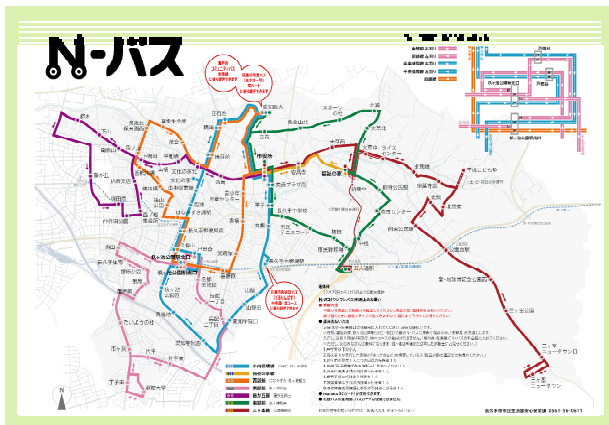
N-バス

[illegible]

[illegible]

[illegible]

吉田

中央学院

作田

吉田

東中

上

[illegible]

文化の森

中平館

中学校

岩井

福光

吉岡

富里

岩井

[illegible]

中島

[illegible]

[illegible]

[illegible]

たいようの杜

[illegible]

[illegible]

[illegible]

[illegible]

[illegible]

長久手市役所

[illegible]

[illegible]

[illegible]

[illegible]

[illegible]

長久手中央

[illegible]

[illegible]

福祉の家

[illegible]

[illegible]

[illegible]

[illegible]

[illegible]

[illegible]

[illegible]

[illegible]

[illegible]

ニュータウン

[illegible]

ニュータウン

N

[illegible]

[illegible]

長久手市役所生活環境安全課 0561-56-0611